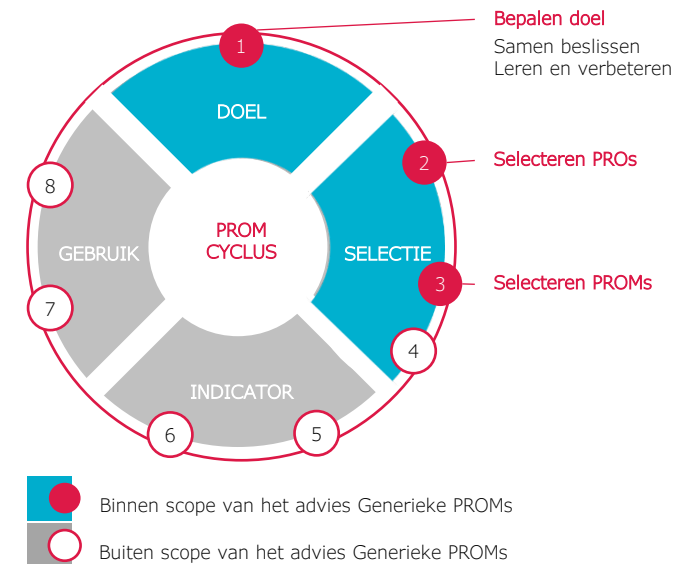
1
Bepalen doel
Samen beslissen
Leren en verbeteren

DOEL

2
Selecteren PROs

8

PROM
CYCLUS

GEBRUIK

SELECTIE

3
Selecteren PROMs

7

4

INDICATOR

6

5

Binnen scope van het advies Generieke PROMs

Buiten scope van het advies Generieke PROMs